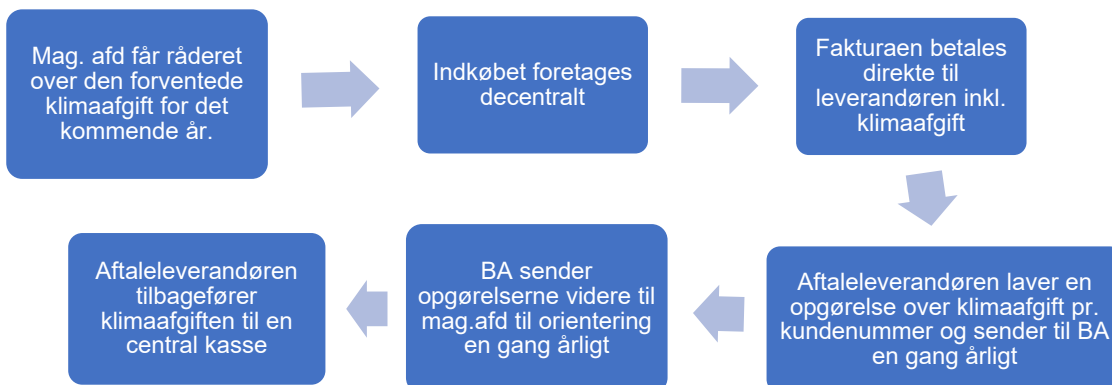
Mag. afd får råderet over den forventede klimaafgift for det kommende år.

Indkøbet foretages decentralt

Fakturaen betales direkte til leverandøren inkl. klimaafgift

Aftaleleverandøren laver en opgørelse over klimaafgift pr. kundenummer og sender til BA en gang årligt

BA sender opgørelserne videre til mag.afd til orientering en gang årligt

Aftaleleverandøren tilbagefører klimaafgiften til en central kasse